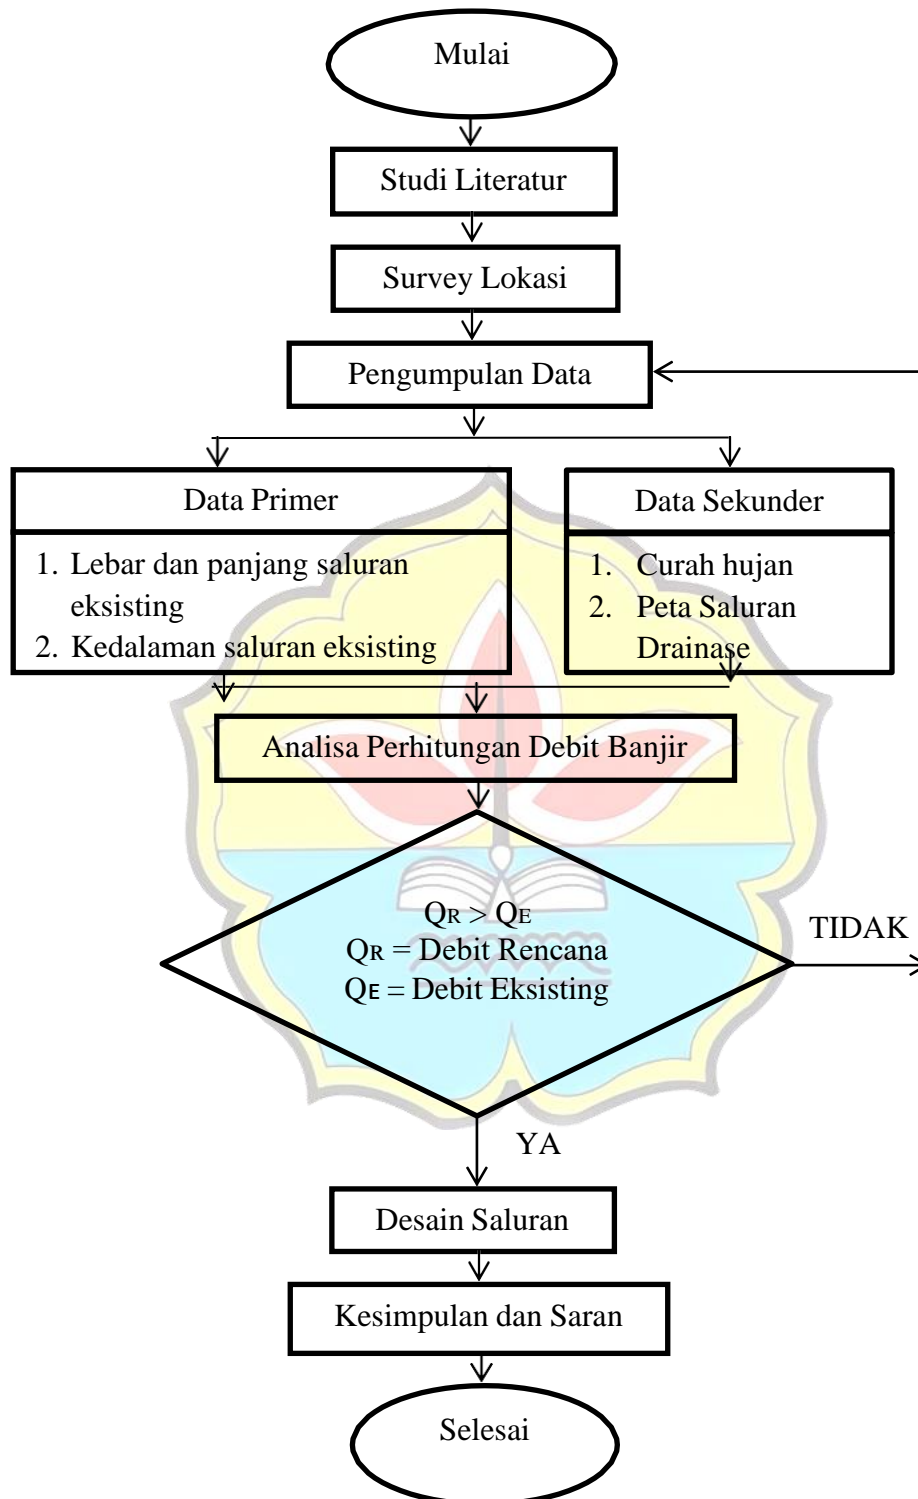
Mulai

Studi Literatur

Survey Lokasi

Pengumpulan Data

Data Primer

1. Lebar dan panjang saluran eksisting
2. Kedalaman saluran eksisting

Data Sekunder

1. Curah hujan
2. Peta Saluran Drainase

Analisa Perhitungan Debit Banjir

$Q_R > Q_E$
$Q_R$ = Debit Rencana
$Q_E$ = Debit Eksisting

TIDAK

YA

Desain Saluran

Kesimpulan dan Saran

Selesai